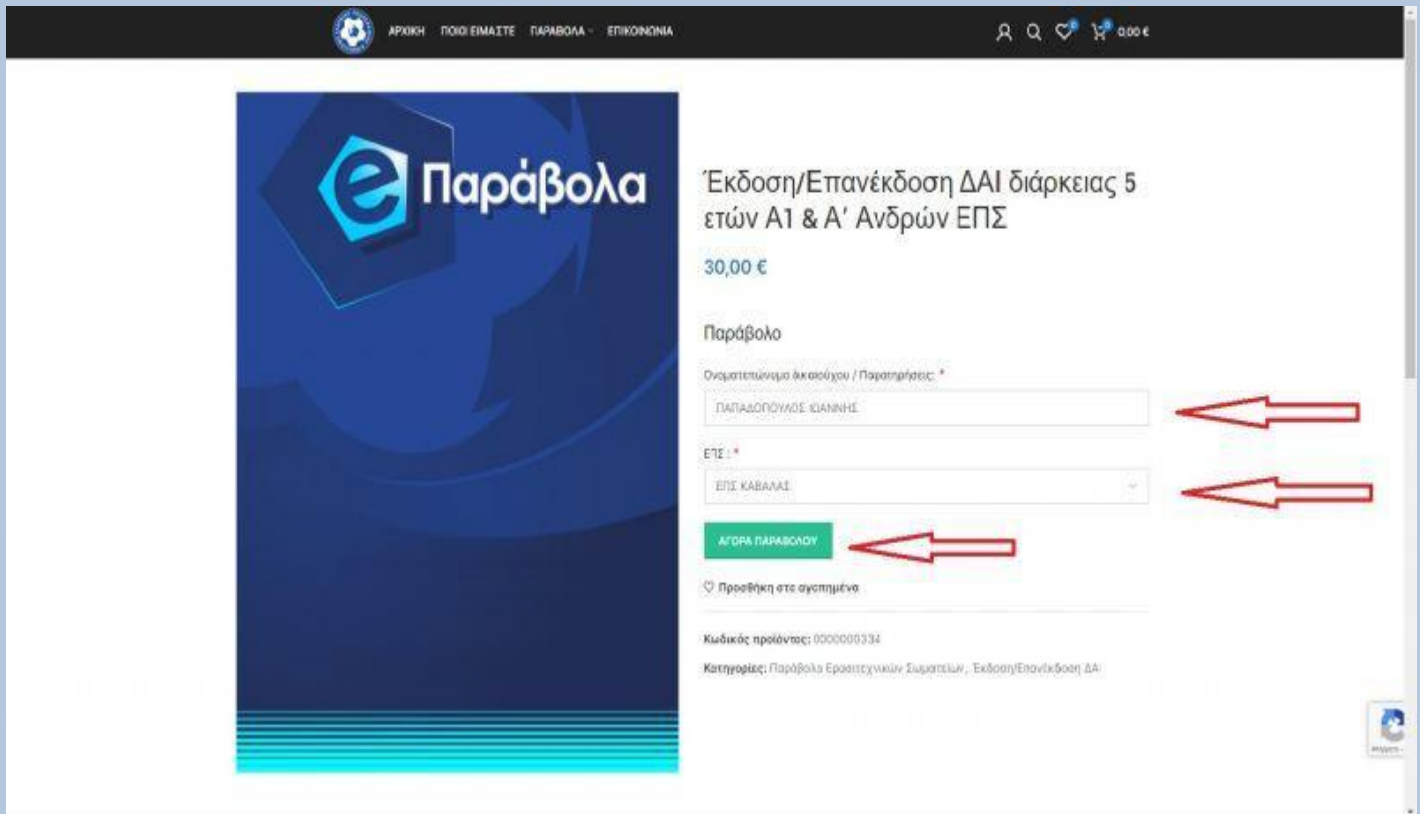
ΑΡΧΙΚΗ ΠΟΙΟΙ ΕΙΜΑΣΤΕ ΠΑΡΑΒΟΛΑ ΕΠΙΚΟΙΝΩΝΙΑ

0 0 0.00 €

e Παράβολα

Έκδοση/Επανέκδοση ΔΑΙ διάρκειας 5 ετών Α1 & Α' Ανδρών ΕΠΣ

30,00 €

Παράβολο

Ονοματεπώνυμο δικαιούχου / Παρατηρήσεις: *

ΠΑΠΑΔΟΠΟΥΛΟΣ ΙΩΑΝΝΗΣ

ΕΠΣ : *

ΕΠΣ ΚΑΒΑΛΑΣ

ΑΓΟΡΑ ΠΑΡΑΒΟΛΟΥ

Προσθήκη στα αγαπημένα

Κωδικός προϊόντος: 0000000334

Κατηγορίες: Παράβολα Ερασιτεχνικών Σωματείων, Έκδοση/Επανέκδοση ΔΑΙ